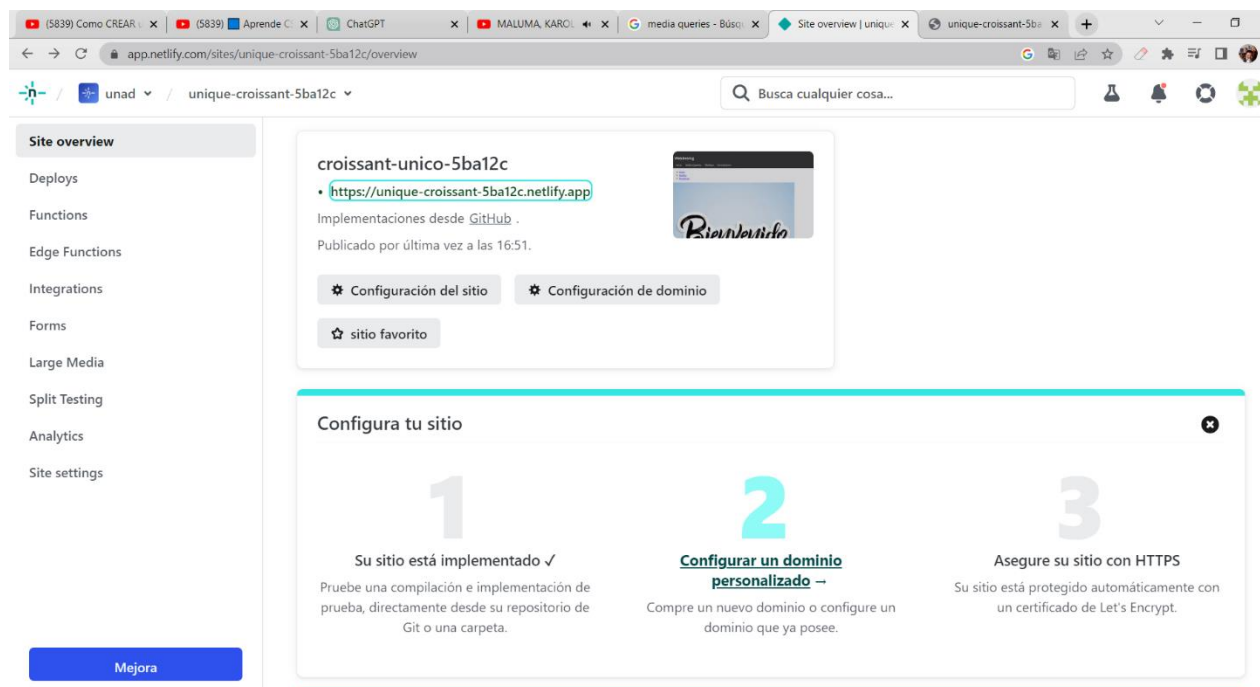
(5839) Como CREAR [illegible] ×
(5839) Aprende C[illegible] ×
ChatGPT ×
MALUMA, KAROL ×
media queries - Búsq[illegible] ×
Site overview | unique ×
unique-croissant-5ba ×
+

app.netlify.com/sites/unique-croissant-5ba12c/overview

unad
unique-croissant-5ba12c

Busca cualquier cosa...

Site overview
Deploys
Functions
Edge Functions
Integrations
Forms
Large Media
Split Testing
Analytics
Site settings

Mejora

croissant-unico-5ba12c

https://unique-croissant-5ba12c.netlify.app

Implementaciones desde GitHub .

Publicado por última vez a las 16:51.

Bienvenido

Configuración del sitio
Configuración de dominio
sitio favorito

Configura tu sitio

1

Su sitio está implementado ✓

Pruebe una compilación e implementación de prueba, directamente desde su repositorio de Git o una carpeta.

2

Configurar un dominio personalizado →

Compre un nuevo dominio o configure un dominio que ya posee.

3

Asegure su sitio con HTTPS

Su sitio está protegido automáticamente con un certificado de Let's Encrypt.